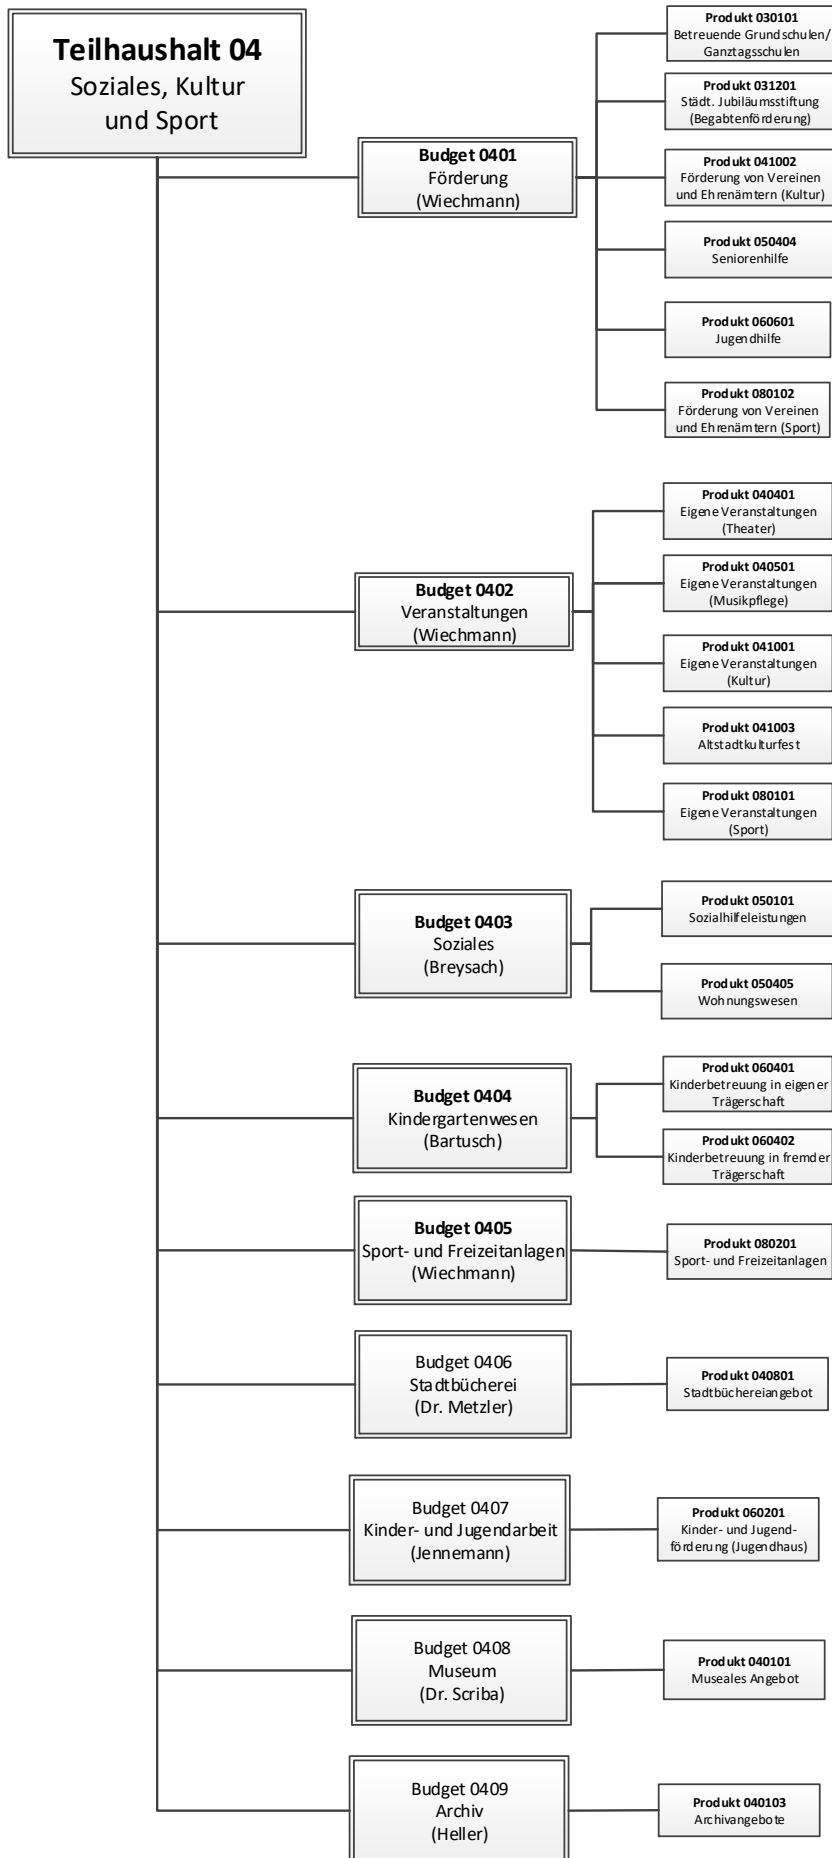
**Teilhaushalt 04**
Soziales, Kultur und Sport

**Budget 0401**
Förderung
(Wiechmann)

**Produkt 030101**
Betreuende Grundschulen/ Ganztagsschulen

**Produkt 031201**
Städt. Jubiläumsstiftung (Begabtenförderung)

**Produkt 041002**
Förderung von Vereinen und Ehrenämtern (Kultur)

**Produkt 050404**
Seniorenhilfe

**Produkt 060601**
Jugendhilfe

**Produkt 080102**
Förderung von Vereinen und Ehrenämtern (Sport)

**Budget 0402**
Veranstaltungen
(Wiechmann)

**Produkt 040401**
Eigene Veranstaltungen (Theater)

**Produkt 040501**
Eigene Veranstaltungen (Musikpflege)

**Produkt 041001**
Eigene Veranstaltungen (Kultur)

**Produkt 041003**
Altstadtkulturfest

**Produkt 080101**
Eigene Veranstaltungen (Sport)

**Budget 0403**
Soziales
(Breysach)

**Produkt 050101**
Sozialhilfeleistungen

**Produkt 050405**
Wohnungswesen

**Budget 0404**
Kindergartenwesen
(Bartusch)

**Produkt 060401**
Kinderbetreuung in eigener Trägerschaft

**Produkt 060402**
Kinderbetreuung in fremder Trägerschaft

**Budget 0405**
Sport- und Freizeitanlagen
(Wiechmann)

**Produkt 080201**
Sport- und Freizeitanlagen

Budget 0406
Stadtbücherei
(Dr. Metzler)

**Produkt 040801**
Stadtbüchereiangebot

Budget 0407
Kinder- und Jugendarbeit
(Jennemann)

**Produkt 060201**
Kinder- und Jugendförderung (Jugendhaus)

Budget 0408
Museum
(Dr. Scriba)

**Produkt 040101**
Museales Angebot

Budget 0409
Archiv
(Heller)

**Produkt 040103**
Archivangebote